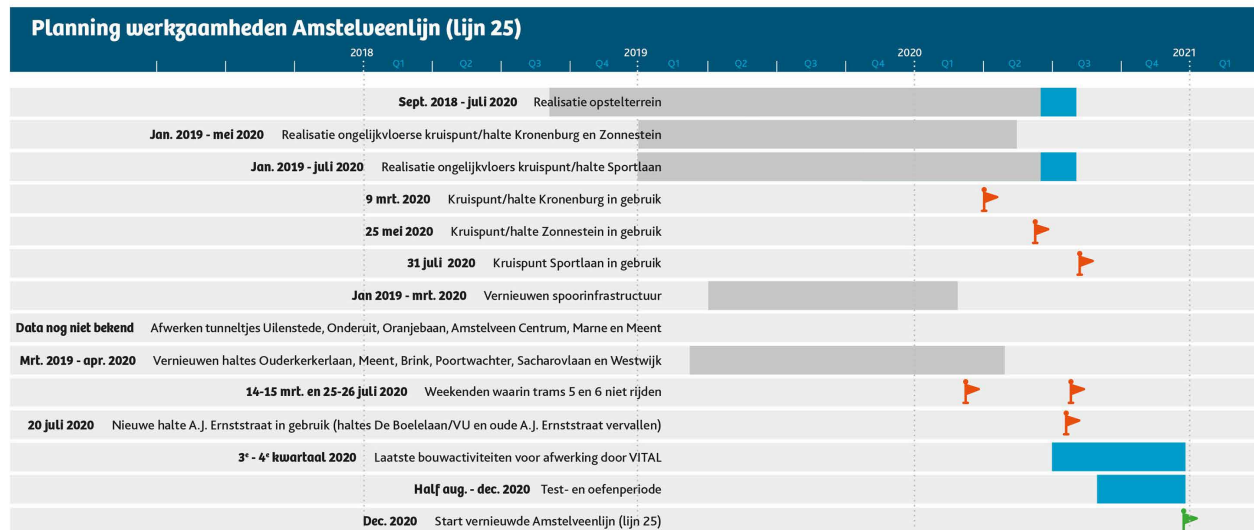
Planning werkzaamheden Amstelveenlijn (lijn 25)

2018 Q1 Q2 Q3 Q4 2019 Q1 Q2 Q3 Q4 2020 Q1 Q2 Q3 Q4 2021 Q1

**Sept. 2018 - juli 2020** Realisatie opstelterrein

**Jan. 2019 - mei 2020** Realisatie ongelijkvloerse kruispunt/halte Kronenburg en Zonnestein

**Jan. 2019 - juli 2020** Realisatie ongelijkvloers kruispunt/halte Sportlaan

**9 mrt. 2020** Kruispunt/halte Kronenburg in gebruik

**25 mei 2020** Kruispunt/halte Zonnestein in gebruik

**31 juli 2020** Kruispunt Sportlaan in gebruik

**Jan 2019 - mrt. 2020** Vernieuwen spoorinfrastructuur

**Data nog niet bekend** Afwerken tunneltjes Uilenstede, Onderuit, Oranjebaan, Amstelveen Centrum, Marne en Meent

**Mrt. 2019 - apr. 2020** Vernieuwen haltes Ouderkerkerlaan, Meent, Brink, Poortwachter, Sacharovlaan en Westwijk

**14-15 mrt. en 25-26 juli 2020** Weekenden waarin trams 5 en 6 niet rijden

**20 juli 2020** Nieuwe halte A.J. Ernststraat in gebruik (haltes De Boelelaan/VU en oude A.J. Ernststraat vervallen)

**3ᵉ - 4ᵉ kwartaal 2020** Laatste bouwactiviteiten voor afwerking door VITAL

**Half aug. - dec. 2020** Test- en oefenperiode

**Dec. 2020** Start vernieuwde Amstelveenlijn (lijn 25)